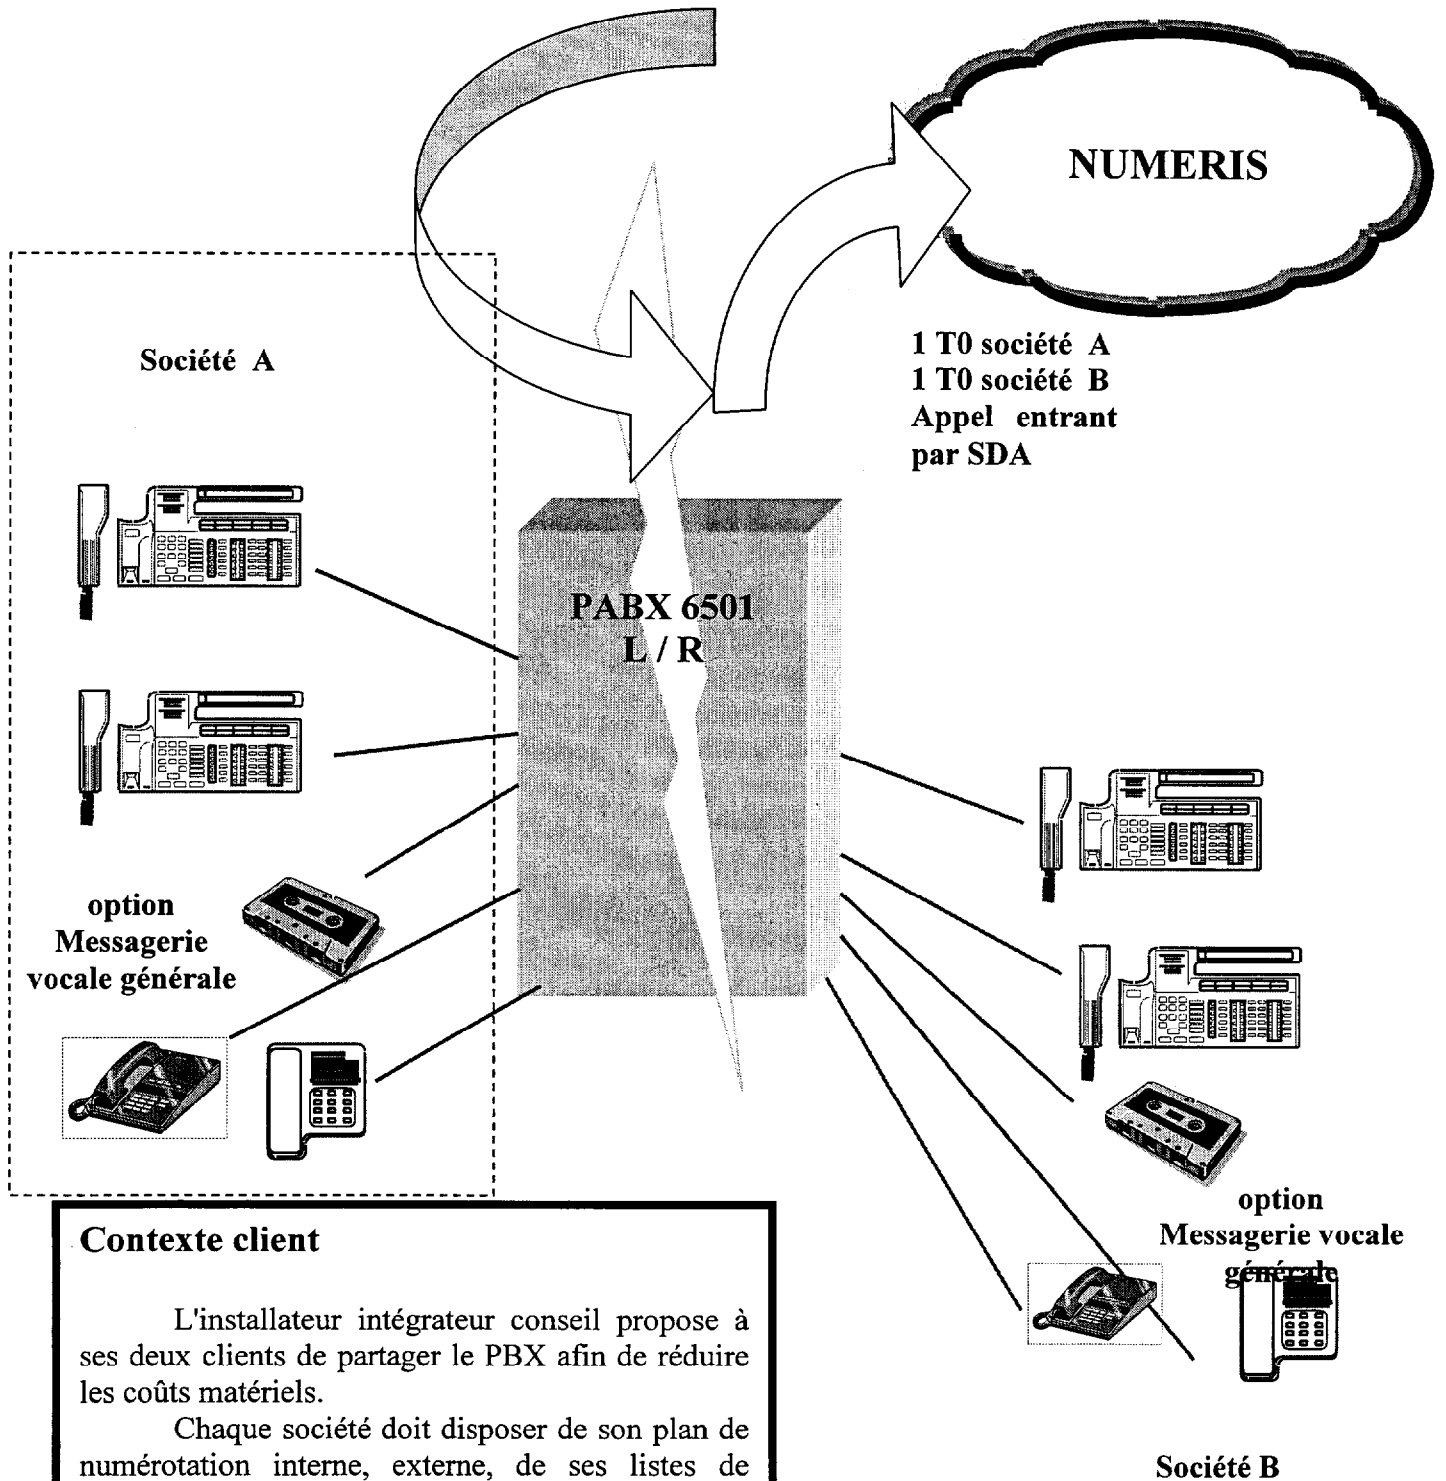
NUMERIS

Société A

1 T0 société A
1 T0 société B
Appel entrant
par SDA

PABX 6501
L / R

option
Messagerie
vocale générale

option
Messagerie vocale
générale

Contexte client

L'installateur intégrateur conseil propose à ses deux clients de partager le PBX afin de réduire les coûts matériels.

Chaque société doit disposer de son plan de numérotation interne, externe, de ses listes de

Société B